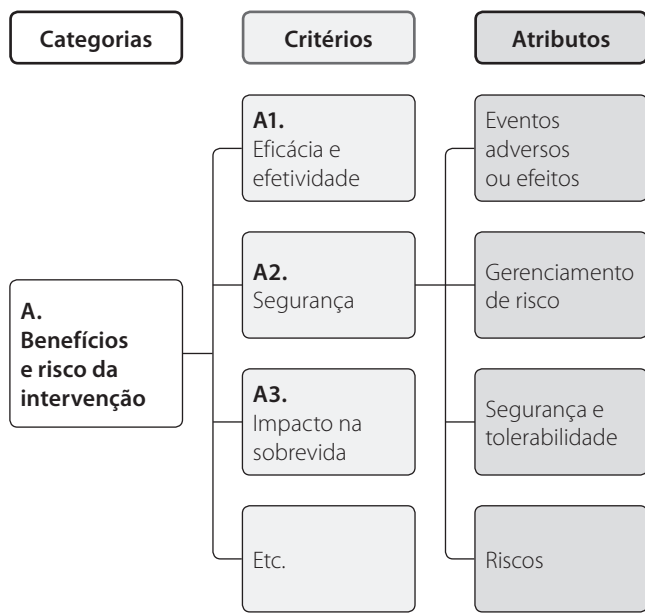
Categorias

Critérios

Atributos

A. Benefícios e risco da intervenção

A1. Eficácia e efetividade

A2. Segurança

A3. Impacto na sobrevida

Etc.

Eventos adversos ou efeitos

Gerenciamento de risco

Segurança e tolerabilidade

Riscos